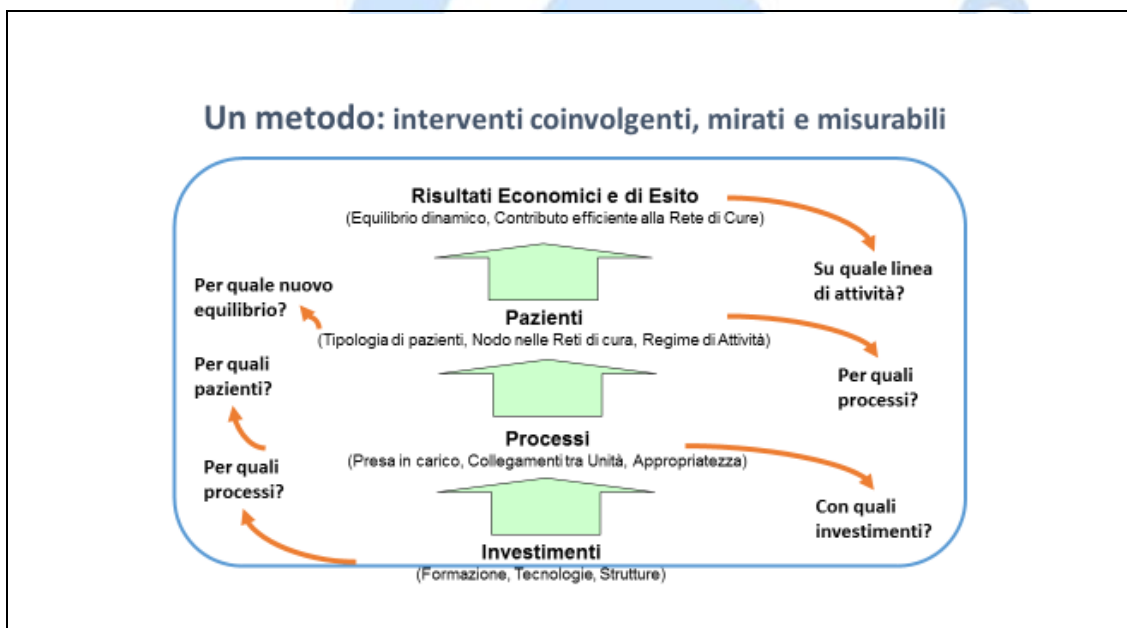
Un metodo: interventi coinvolgenti, mirati e misurabili

Risultati Economici e di Esito
(Equilibrio dinamico, Contributo efficiente alla Rete di Cure)

Su quale linea di attività?

Per quale nuovo equilibrio?

Pazienti
(Tipologia di pazienti, Nodo nelle Reti di cura, Regime di Attività)

Per quali pazienti?

Per quali processi?

Processi
(Presa in carico, Collegamenti tra Unità, Appropriatezza)

Per quali processi?

Con quali investimenti?

Investimenti
(Formazione, Tecnologie, Strutture)